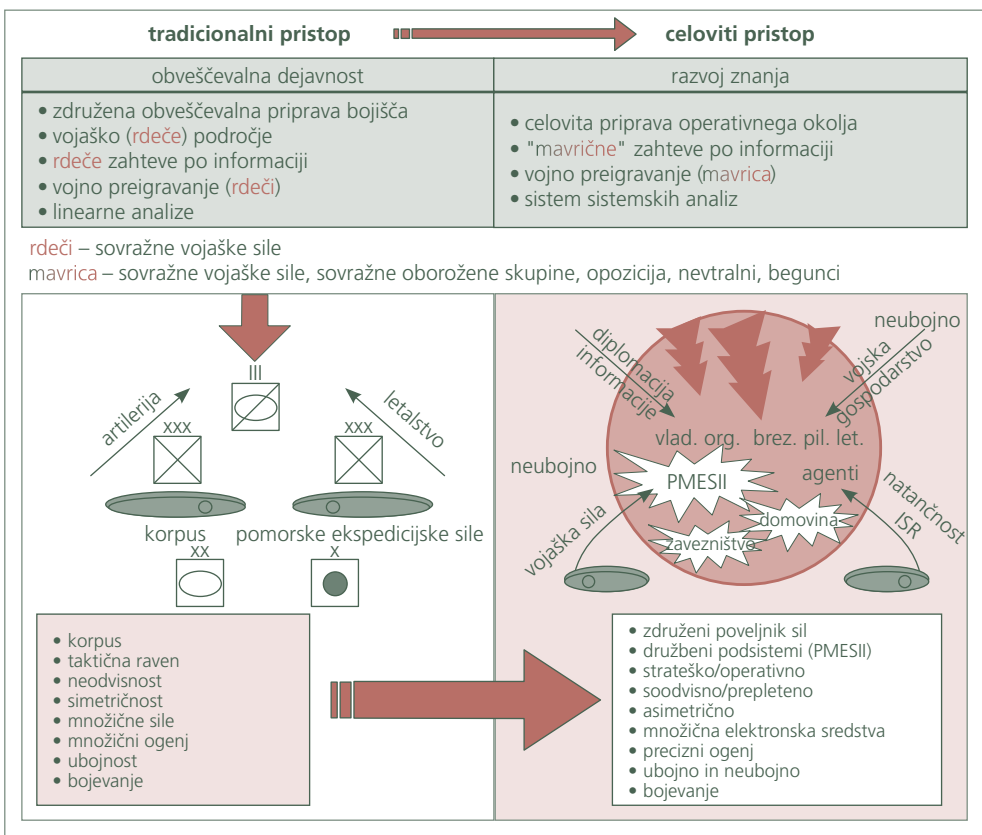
tradicionalni pristop celoviti pristop

| obveščevalna dejavnost | razvoj znanja |
|---|---|
| • združena obveščevalna priprava bojišča<br>• vojaško (rdeče) področje<br>• rdeče zahteve po informaciji<br>• vojno preigravanje (rdeči)<br>• linearne analize | • celovita priprava operativnega okolja<br>• "mavrične" zahteve po informaciji<br>• vojno preigravanje (mavrica)<br>• sistem sistemskih analiz |

rdeči – sovražne vojaške sile
mavrica – sovražne vojaške sile, sovražne oborožene skupine, opozicija, nevtralni, begunci

III
artilerija
letalstvo
XXX
XXX
korpus
pomorske ekspedicijske sile
XX
X

• korpus
• taktična raven
• neodvisnost
• simetričnost
• množične sile
• množični ogenj
• ubojnost
• bojevanje

diplomacija
informacije
neubojno
vojska
gospodarstvo
vlad. org.
brez. pil. let.
neubojno
PMESII
agenti
natančnost
ISR
vojaška sila
domovina
zavezništvo

• združeni poveljnik sil
• družbeni podsistemi (PMESII)
• strateško/operativno
• soodvisno/prepleteno
• asimetrično
• množična elektronska sredstva
• precizni ogenj
• ubojno in neubojno
• bojevanje